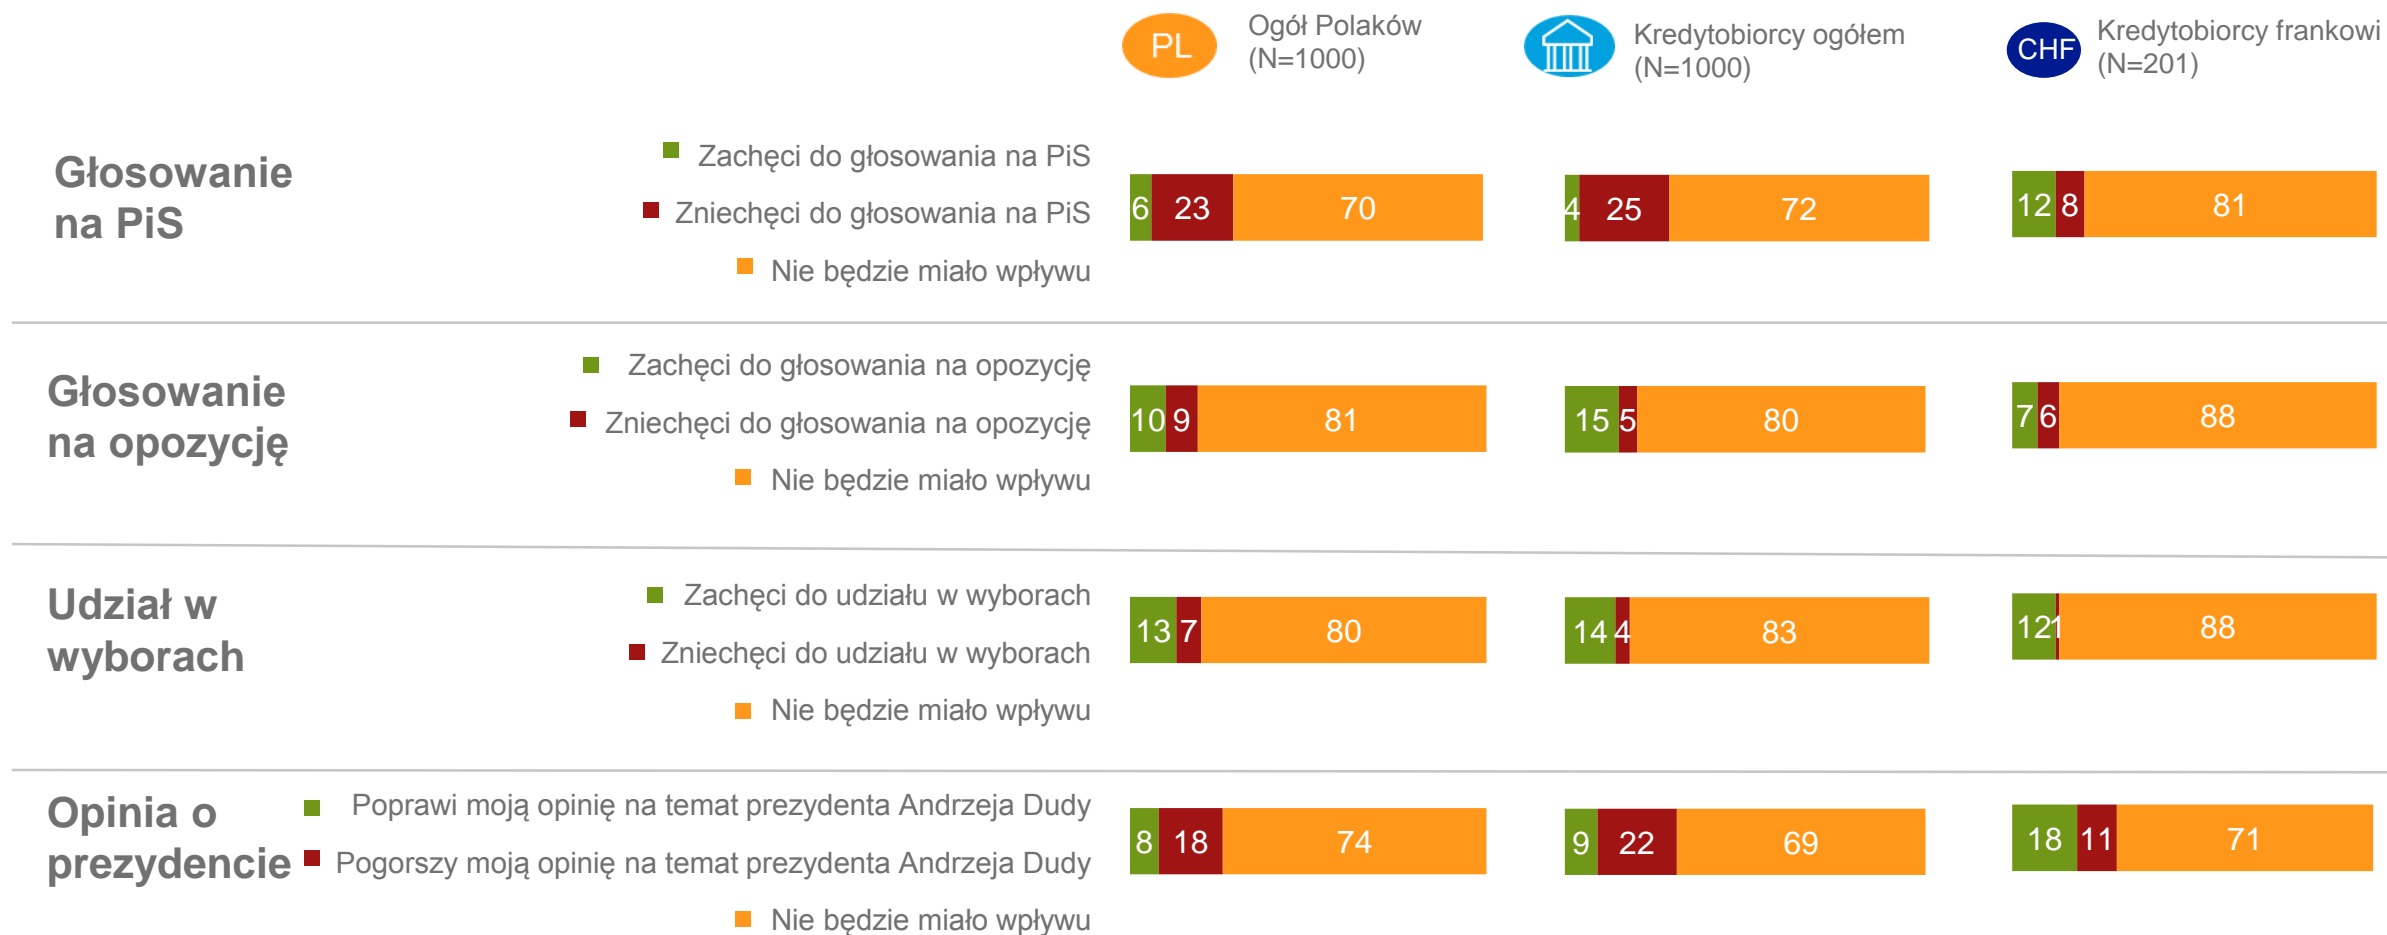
PL Ogół Polaków (N=1000)

Kredytobiorcy ogółem (N=1000)

CHF Kredytobiorcy frankowi (N=201)

Głosowanie na PiS

Zachęci do głosowania na PiS
Zniechęci do głosowania na PiS
Nie będzie miało wpływu

| | Ogół Polaków | Kredytobiorcy ogółem | Kredytobiorcy frankowi |
|---|---|---|---|
| Zachęci | 6 | 4 | 12 |
| Zniechęci | 23 | 25 | 8 |
| Nie będzie miało wpływu | 70 | 72 | 81 |

Głosowanie na opozycję

Zachęci do głosowania na opozycję
Zniechęci do głosowania na opozycję
Nie będzie miało wpływu

| | Ogół Polaków | Kredytobiorcy ogółem | Kredytobiorcy frankowi |
|---|---|---|---|
| Zachęci | 10 | 15 | 7 |
| Zniechęci | 9 | 5 | 6 |
| Nie będzie miało wpływu | 81 | 80 | 88 |

Udział w wyborach

Zachęci do udziału w wyborach
Zniechęci do udziału w wyborach
Nie będzie miało wpływu

| | Ogół Polaków | Kredytobiorcy ogółem | Kredytobiorcy frankowi |
|---|---|---|---|
| Zachęci | 13 | 14 | 12 |
| Zniechęci | 7 | 4 | 1 |
| Nie będzie miało wpływu | 80 | 83 | 88 |

Opinia o prezydencie

Poprawi moją opinię na temat prezydenta Andrzeja Dudy
Pogorszy moją opinię na temat prezydenta Andrzeja Dudy
Nie będzie miało wpływu

| | Ogół Polaków | Kredytobiorcy ogółem | Kredytobiorcy frankowi |
|---|---|---|---|
| Poprawi | 8 | 9 | 18 |
| Pogorszy | 18 | 22 | 11 |
| Nie będzie miało wpływu | 74 | 69 | 71 |